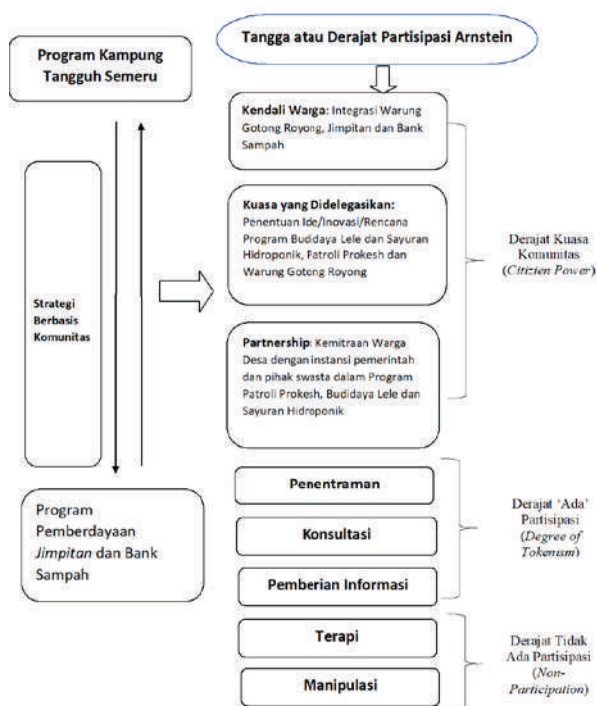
Program Kampung Tangguh Semeru

Tangga atau Derajat Partisipasi Arnstein

Kendali Warga: Integrasi Warung Gotong Royong, Jimpitan dan Bank Sampah

Kuasa yang Didelegasikan: Penentuan Ide/Inovasi/Rencana Program Budidaya Lele dan Sayuran Hidroponik, Patroli Prokesh dan Warung Gotong Royong

Strategi Berbasis Komunitas

Derajat Kuasa Komunitas (*Citizen Power*)

Partnership: Kemitraan Warga Desa dengan instansi pemerintah dan pihak swasta dalam Program Patroli Prokesh, Budidaya Lele dan Sayuran Hidroponik

Program Pemberdayaan *Jimpitan* dan Bank Sampah

Penentraman

Konsultasi

Pemberian Informasi

Derajat 'Ada' Partisipasi (*Degree of Tokenism*)

Terapi

Manipulasi

Derajat Tidak Ada Partisipasi (*Non-Participation*)